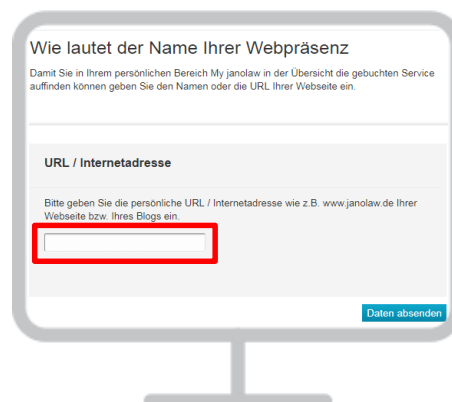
Wie lautet der Name Ihrer Webpräsenz

Damit Sie in Ihrem persönlichen Bereich My janolaw in der Übersicht die gebuchten Service auffinden können geben Sie den Namen oder die URL Ihrer Webseite ein.

URL / Internetadresse

Bitte geben Sie die persönliche URL / Internetadresse wie z.B. www.janolaw.de Ihrer Webseite bzw. Ihres Blogs ein.

Daten absenden